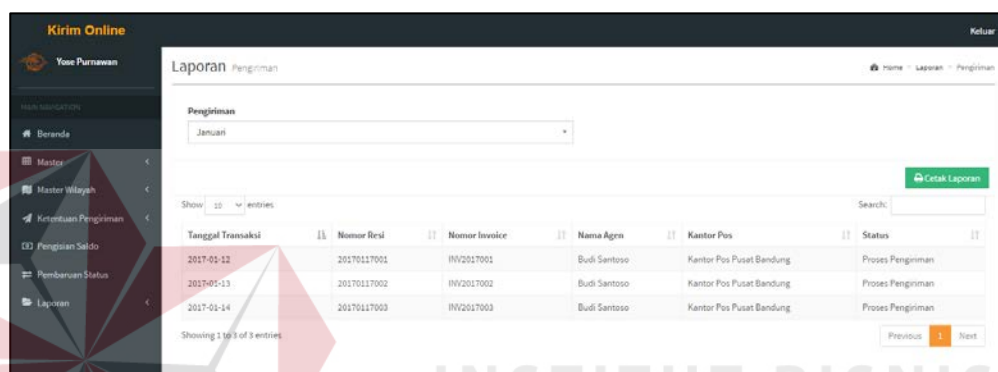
Kirim Online

Keluar

Yose Purnawan

MAIN NAVIGATION

Beranda

Master

Master Wilayah

Ketentuan Pengiriman

Pengisian Saldo

Pembaruan Status

Laporan

Laporan Pengiriman

Home > Laporan > Pengiriman

Pengiriman

Januari

Cetak Laporan

Show 10 entries

Search:

| Tanggal Transaksi | Nomor Resi | Nomor Invoice | Nama Agen | Kantor Pos | Status |
|---|---|---|---|---|---|
| 2017-01-12 | 20170117001 | INV2017001 | Budi Santoso | Kantor Pos Pusat Bandung | Proses Pengiriman |
| 2017-01-13 | 20170117002 | INV2017002 | Budi Santoso | Kantor Pos Pusat Bandung | Proses Pengiriman |
| 2017-01-14 | 20170117003 | INV2017003 | Budi Santoso | Kantor Pos Pusat Bandung | Proses Pengiriman |

Showing 1 to 3 of 3 entries

Previous 1 Next

INSTITUT BISNIS